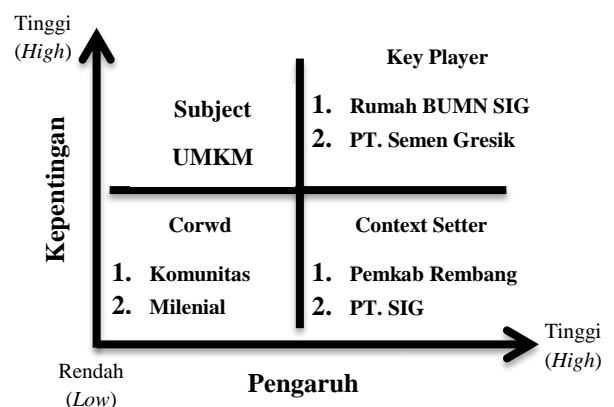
Tinggi
(*High*)

Kepentingan

Subject

UMKM

Key Player

1. Rumah BUMN SIG
2. PT. Semen Gresik

Corwd

1. Komunitas
2. Milenial

Context Setter

1. Pemkab Rembang
2. PT. SIG

Tinggi
(*High*)

Rendah
(*Low*)

Pengaruh